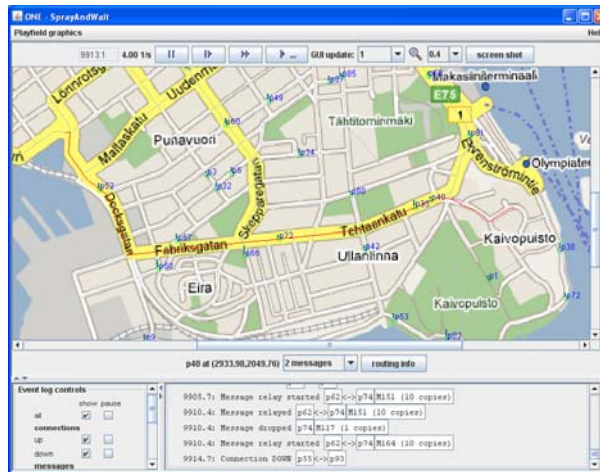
ONE - SprayAndWait

Playfield graphics

Hel

9913.1 4.00 1/s

GUI update: 1

0.4

screen shot

Lönnrotsg

Uudenm

Makasiiniterminaali

E75

1

Mallaskatu

Punavuori

Tähtitorninmäki

Olympiater

Dockgatan

Fabriksgatan

Tehtaankatu

Ullanlinna

Kaivopuisto

Eira

Kaivopuisto

p40 at (2933.98,2049.76)

2 messages

routing info

Event log controls

show pause

all

connections

up

down

messages

9905.7: Message relay started p62<->p74 M151 (10 copies)

9910.4: Message relayed p62<->p74 M151 (10 copies)

9910.4: Message dropped p74 M117 (1 copies)

9910.4: Message relay started p62<->p74 M164 (10 copies)

9914.7: Connection DOWN p55<->p93